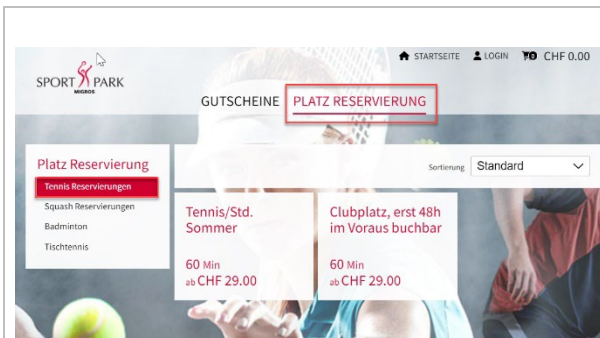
SPORT PARK
MIGROS

STARTSEITE LOGIN 0 CHF 0.00

GUTSCHEINE PLATZ RESERVIERUNG

Platz Reservierung
Tennis Reservierungen
Squash Reservierungen
Badminton
Tischtennis

Sortierung Standard

Tennis/Std. Sommer
60 Min
ab CHF 29.00

Clubplatz, erst 48h im Voraus buchbar
60 Min
ab CHF 29.00